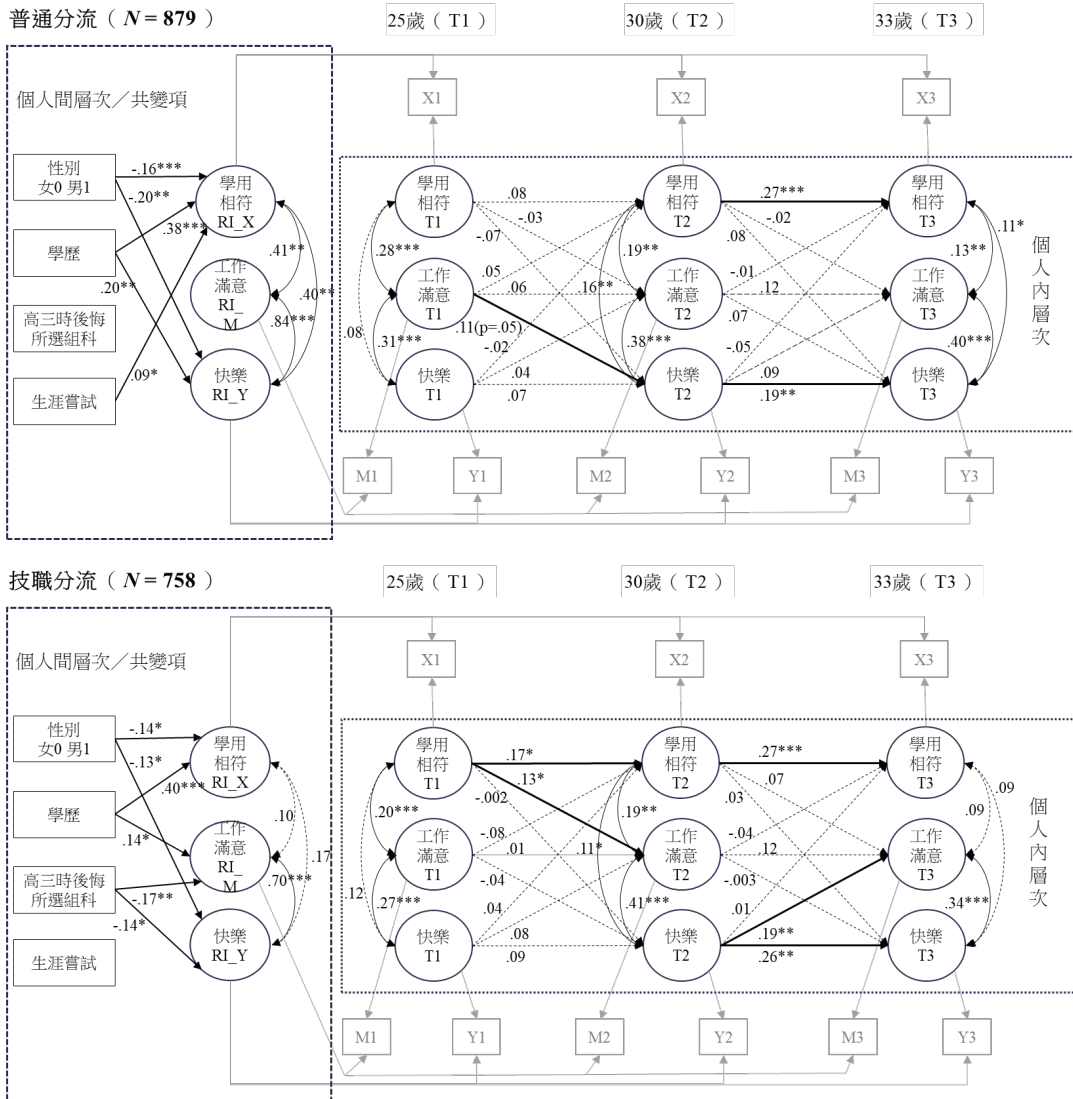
普通分流（$N = 879$）

25歲（T1）　30歲（T2）　33歲（T3）

個人間層次／共變項

性別 女0 男1

學歷

高三時後悔所選組科

生涯嘗試

-.16***
-.20**
.38***
.20**
.09*

學用相符 RI_X

工作滿意 RI_M

快樂 RI_Y

.41**
.40**
.84***

X1　X2　X3

學用相符 T1
工作滿意 T1
快樂 T1

.28***
.08
.31***

.08
-.03
-.07
.05
.06
.16**
.11(p=.05)
-.02
.04
.07

學用相符 T2
工作滿意 T2
快樂 T2

.19**
.38***

.27***
-.02
.08
-.01
.12
.07
-.05
.09
.19**

學用相符 T3
工作滿意 T3
快樂 T3

.11*
.13**
.40***

個人內層次

M1　Y1　M2　Y2　M3　Y3

技職分流（$N = 758$）

25歲（T1）　30歲（T2）　33歲（T3）

個人間層次／共變項

性別 女0 男1

學歷

高三時後悔所選組科

生涯嘗試

-.14*
-.13*
.40***
.14*
-.17**
-.14*

學用相符 RI_X

工作滿意 RI_M

快樂 RI_Y

.10
.17
.70***

X1　X2　X3

學用相符 T1
工作滿意 T1
快樂 T1

.20***
.12
.27***

.17*
.13*
-.002
-.08
.01
.11*
-.04
.04
.08
.09

學用相符 T2
工作滿意 T2
快樂 T2

.19**
.41***

.27***
.07
.03
-.04
.12
-.003
.01
.19**
.26**

學用相符 T3
工作滿意 T3
快樂 T3

.09
.09
.34***

個人內層次

M1　Y1　M2　Y2　M3　Y3